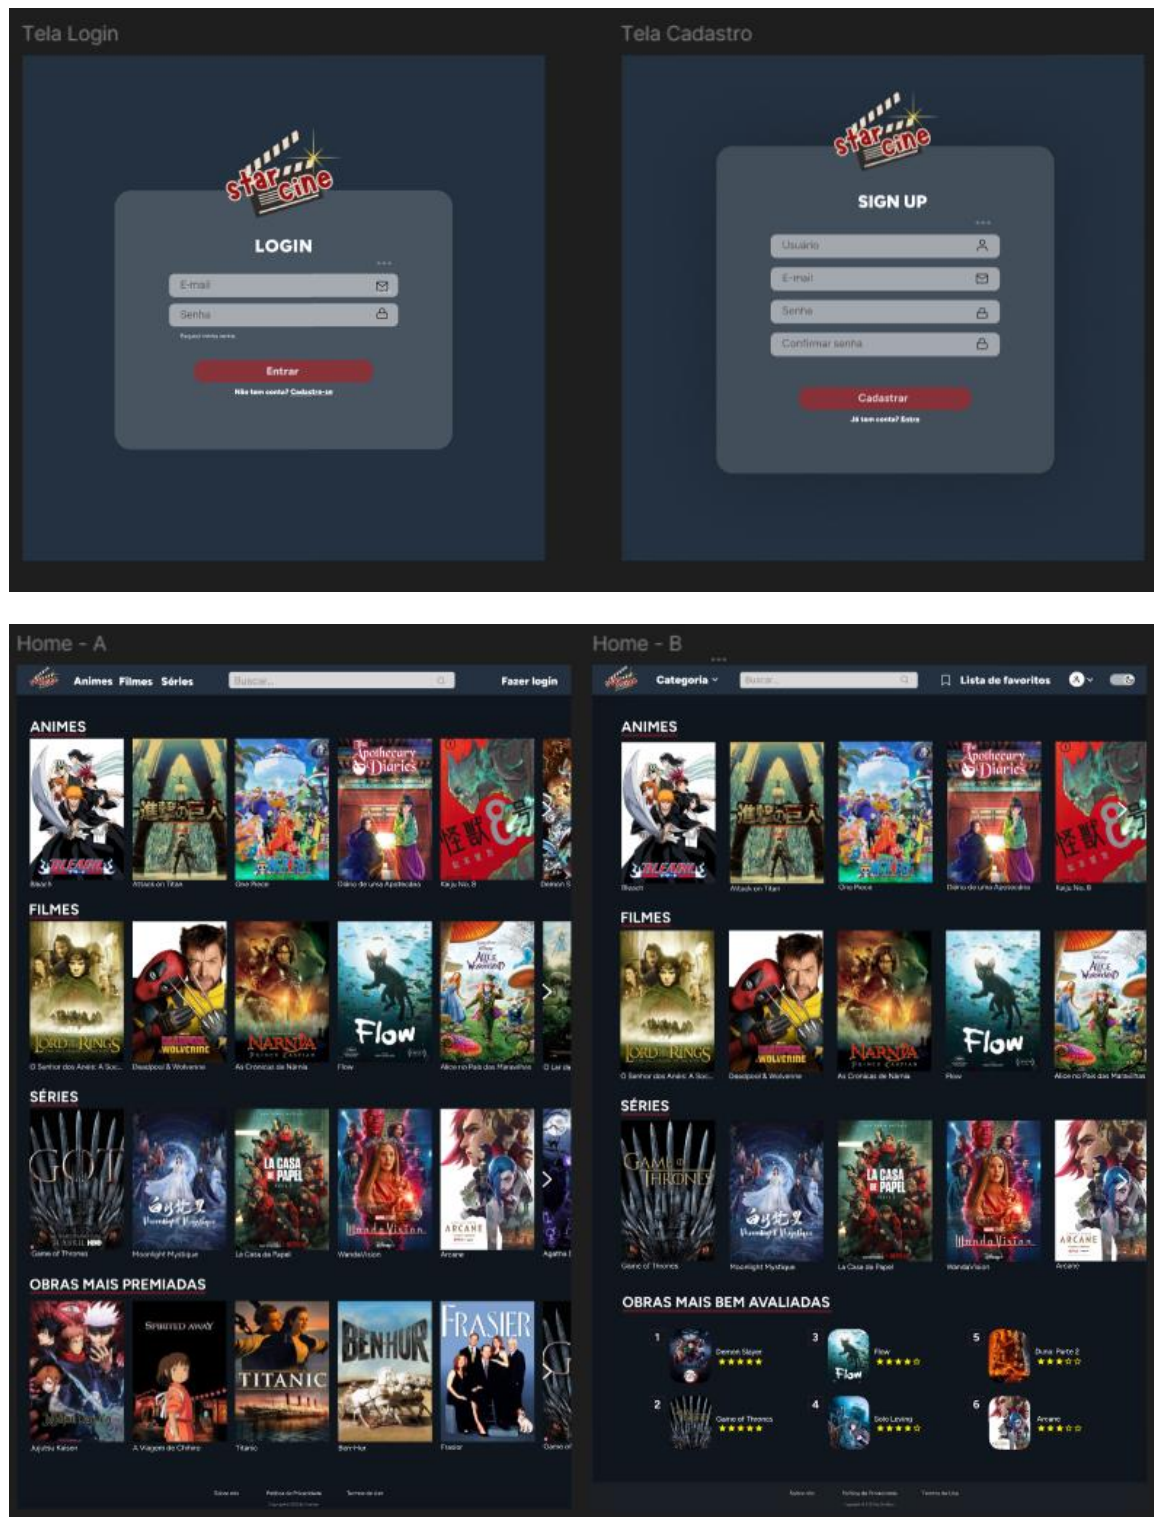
Tela Login

star cine

LOGIN

E-mail

Senha

Esqueci minha senha

Entrar

Não tem conta? Cadastre-se

Tela Cadastro

star cine

SIGN UP

Usuário

E-mail

Senha

Confirmar senha

Cadastrar

Já tem conta? Entre

Home - A

Animes Filmes Séries Buscar... Fazer login

ANIMES

Bleach Attack on Titan One Piece Diário de uma Apotecária Kaiju No. 8 Demon S

FILMES

O Senhor dos Anéis: A Soc... Deadpool & Wolverine As Crônicas de Nárnia Flow Alice no País das Maravilhas O Lat

SÉRIES

Game of Thrones Moonlight Mystique La Casa de Papel WandaVision Arcane Agatha

OBRAS MAIS PREMIADAS

Jujutsu Kaisen A Viagem de Chihiro Titanic Ben-Hur Frasier Game of

Saiba mais Política de Privacidade Termos de Uso

Home - B

Categoria Buscar... Lista de favoritos

ANIMES

Bleach Attack on Titan One Piece Diário de uma Apotecária Kaiju No. 8

FILMES

O Senhor dos Anéis: A Soc... Deadpool & Wolverine As Crônicas de Nárnia Flow Alice no País das Maravilhas

SÉRIES

Game of Thrones Moonlight Mystique La Casa de Papel WandaVision Arcane

OBRAS MAIS BEM AVALIADAS

1 Demon Slayer ★★★★★

2 Game of Thrones ★★★★★

3 Flow ★★★★☆

4 Solo Leveling ★★★★☆

5 Duna: Parte 2 ★★★☆☆

6 Arcane ★★★☆☆

Saiba mais Política de Privacidade Termos de Uso